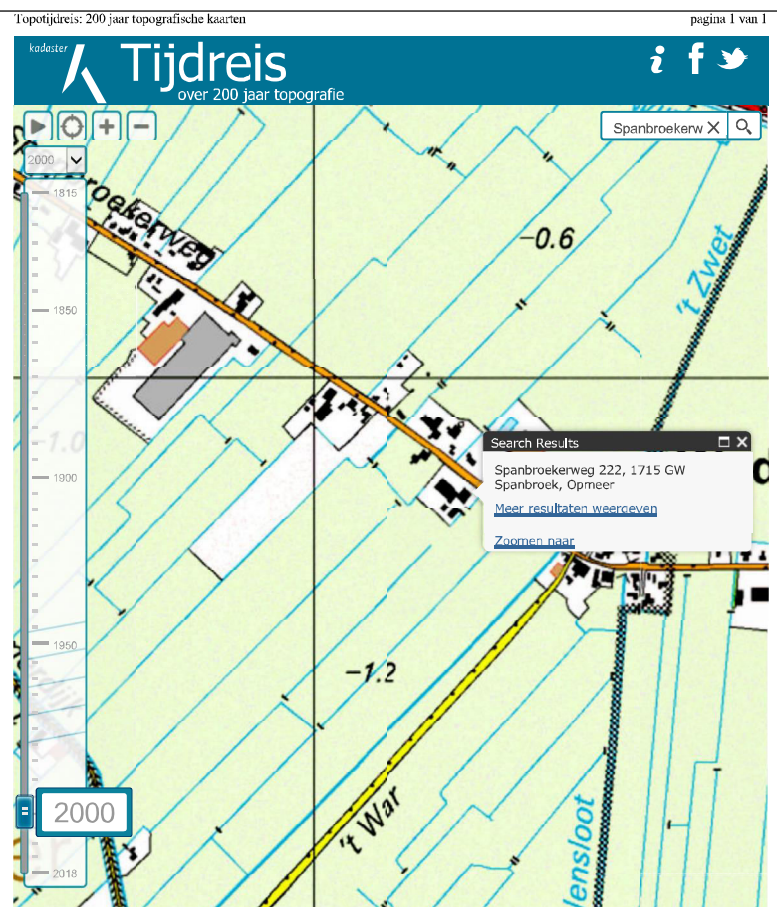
Topotijdreis: 200 jaar topografische kaarten

pagina 1 van 1

kadaster

Tijdreis

over 200 jaar topografie

Spanbroekerw

2000

1815

1850

1900

1950

2000

2018

oekerweg

-0.6

't Zwet

-1.0

Search Results

Spanbroekerweg 222, 1715 GW Spanbroek, Opmeer

Meer resultaten weergeven

Zoomen naar

-1.2

't War

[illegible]lensloot